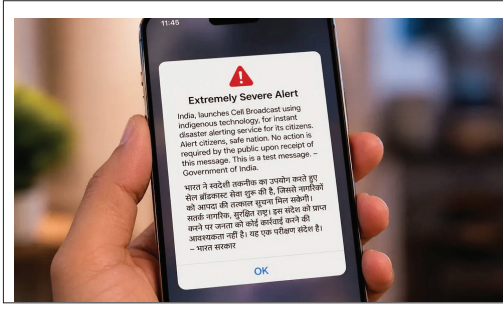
11:45

Extremely Severe Alert

India, launches Cell Broadcast using indigenous technology, for instant disaster alerting service for its citizens. Alert citizens, safe nation. No action is required by the public upon receipt of this message. This is a test message. – Government of India.

भारत ने स्वदेशी तकनीक का उपयोग करते हुए सेल ब्रॉडकास्ट सेवा शुरू की है, जिससे नागरिकों को आपदा की तत्काल सूचना मिल सकेगी। सतर्क नागरिक, सुरक्षित राष्ट्र। इस संदेश को प्राप्त करने पर जनता को कोई कार्रवाई करने की आवश्यकता नहीं है। यह एक परीक्षण संदेश है। – भारत सरकार

OK